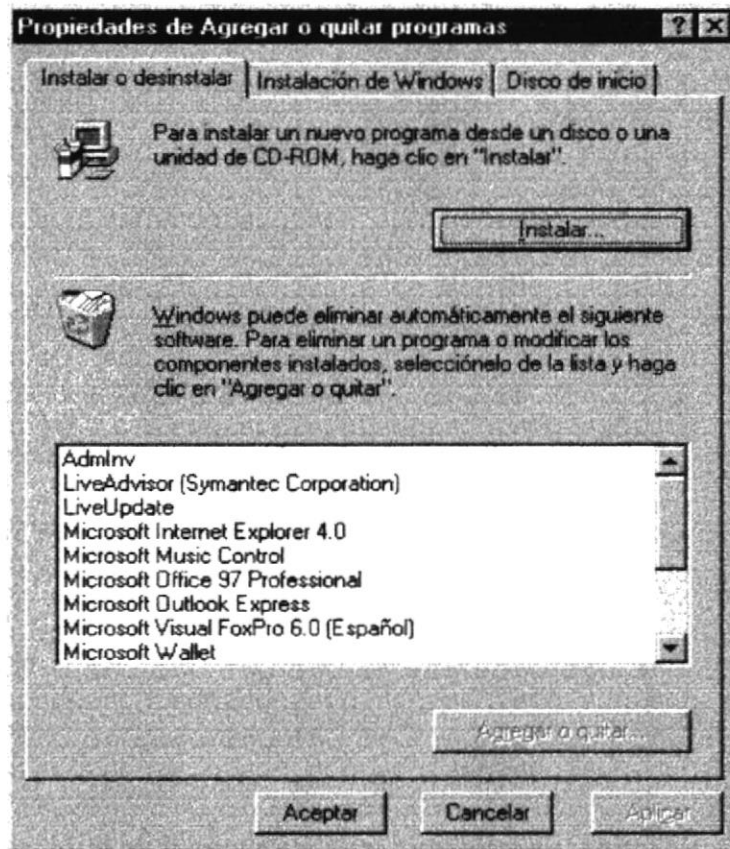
Propiedades de Agregar o quitar programas

Instalar o desinstalar | Instalación de Windows | Disco de inicio

Para instalar un nuevo programa desde un disco o una unidad de CD-ROM, haga clic en "Instalar".

Instalar...

Windows puede eliminar automáticamente el siguiente software. Para eliminar un programa o modificar los componentes instalados, selecciónelo de la lista y haga clic en "Agregar o quitar".

AdmInv
LiveAdvisor (Symantec Corporation)
LiveUpdate
Microsoft Internet Explorer 4.0
Microsoft Music Control
Microsoft Office 97 Professional
Microsoft Outlook Express
Microsoft Visual FoxPro 6.0 (Español)
Microsoft Wallet

Agregar o quitar...

Aceptar | Cancelar | Aplicar